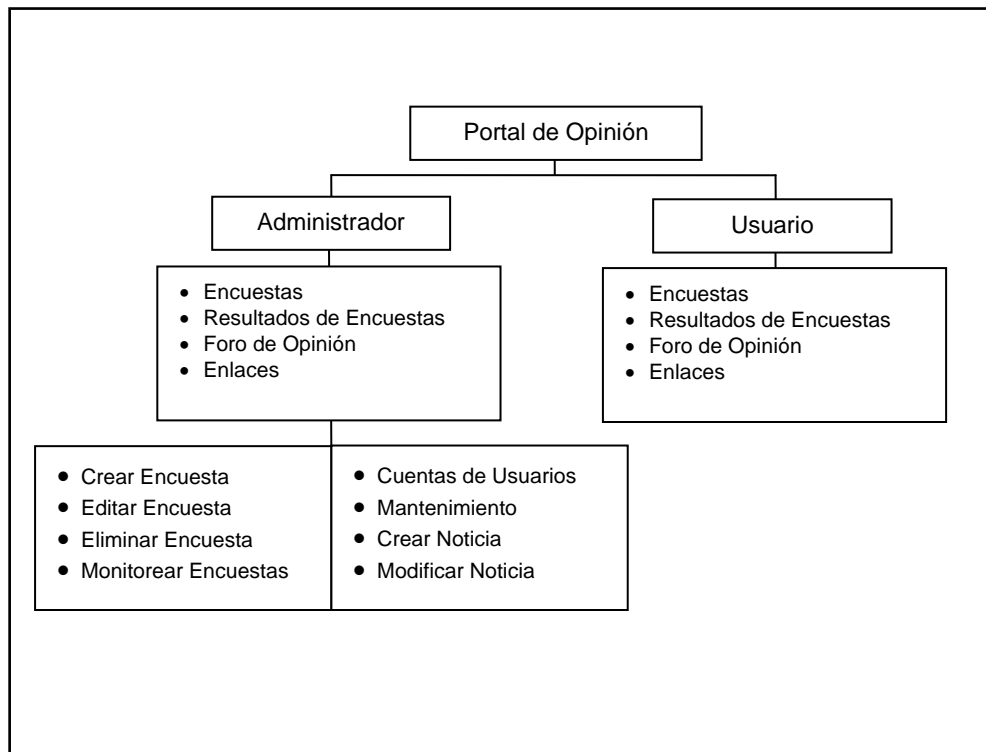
Portal de Opinión

Administrador

Usuario

- Encuestas
- Resultados de Encuestas
- Foro de Opinión
- Enlaces

- Encuestas
- Resultados de Encuestas
- Foro de Opinión
- Enlaces

- Crear Encuesta
- Editar Encuesta
- Eliminar Encuesta
- Monitorear Encuestas

- Cuentas de Usuarios
- Mantenimiento
- Crear Noticia
- Modificar Noticia